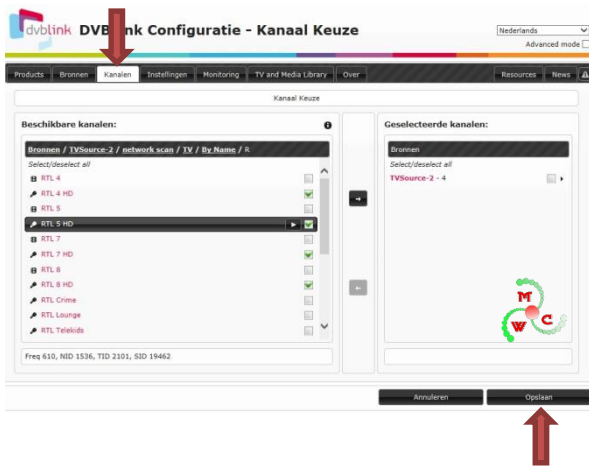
dvblink DVB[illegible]nk Configuratie - Kanaal Keuze

Nederlands
Advanced mode

Products | Bronnen | Kanalen | Instellingen | Monitoring | TV and Media Library | Over | Resources | News

Kanaal Keuze

Beschikbare kanalen:

Bronnen / TVSource-2 / network scan / TV / By Name / R

Select/deselect all

RTL 4
RTL 4 HD
RTL 5
RTL 5 HD
RTL 7
RTL 7 HD
RTL 8
RTL 8 HD
RTL Crime
RTL Lounge
RTL Telekids

Freq 610, NID 1536, TID 2101, SID 19462

Geselecteerde kanalen:

Bronnen

Select/deselect all

TVSource-2 - 4

M
C
W

Annuleren
Opslaan